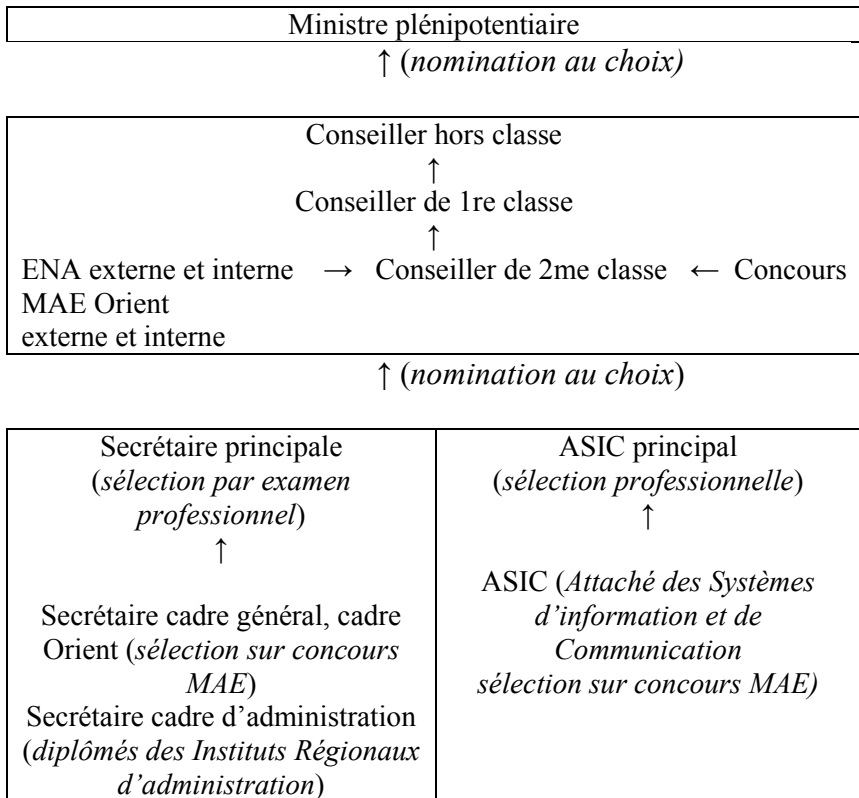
Ministre plénipotentiaire

↑ (*nomination au choix)*

Conseiller hors classe

↑

Conseiller de 1re classe

↑

ENA externe et interne → Conseiller de 2me classe ← Concours MAE Orient externe et interne

↑ (*nomination au choix*)

| Secrétaire principale (*sélection par examen professionnel*) ↑ Secrétaire cadre général, cadre Orient (*sélection sur concours MAE*) Secrétaire cadre d'administration (*diplômés des Instituts Régionaux d'administration*) | ASIC principal (*sélection professionnelle*) ↑ ASIC (*Attaché des Systèmes d'information et de Communication sélection sur concours MAE)* |
|---|---|